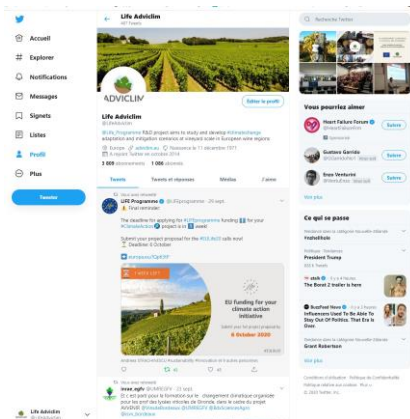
Accueil

Explorer

Notifications

Messages

Signets

Listes

Profil

Plus

Tweeter

Life Adviclim

Life Adviclim
@Adviclim

Éditer le profil

Life Adviclim
@Adviclim

@Life_Programme R&D project aims to study and develop #ClimateChange adaptation and mitigation scenarios at vineyard scale in European wine regions

Europe adviclim.eu Naissance le 11 décembre 1971
A rejoint Twitter en octobre 2014

2 800 abonnements 1 006 abonnés

Tweets Tweets et réponses Médias J'aime

Vous avez retweeté
LIFE Programme @LIFEprogramme · 25 sept.
Final reminder:

The deadline for applying for the @LIFEprogramme funding for your #ClimateAction project is in 1 week!

Submit your project proposal for the #LIFE2020 calls now!
Deadline: 6 October

europa.eu/!Qp43fY

EU funding for your climate action initiative

6 October 2020

Andreas STAVROPOULOS et 2 autres personnes

Vous avez retweeté
inrae_agfr @INRAEGFV · 23 sept.
Et c'est parti pour la formation sur le changement climatique organisée pour les prof des lycées viticoles de Gironde, dans le cadre du projet AnVitiD @VinsdeBordeaux @INRAEGFV @BxSciencesAgro @Life_Adviclim

Life Adviclim
@Adviclim

Rechercher Twitter

Vous pourriez aimer

Heart Failure Forum
@HeartFailureForum
Suivre

Gustavo Garrido
@GGarrido
Suivre

Enyo Venturini
@VenturiniE
Suivre

Voir plus

Ce qui se passe

Tendance dans la catégorie Nouvelle-Zélande
#tahelthin

Politique · Tendance
President Trump

Tendance dans la catégorie Nouvelle-Zélande
#tahelthin

stuff
The Boost 2 trailer is here

Buzzfeed News · Il y a 8 heures
Influencers Used To Be Able To Stay Out Of Politics. That Era Is Over.

Tendance dans la catégorie Nouvelle-Zélande
Grant Robertson

Voir plus

Conditions d'utilisation Politique de Confidentialité Politique relative aux cookies Plus
© 2020 Twitter, Inc.